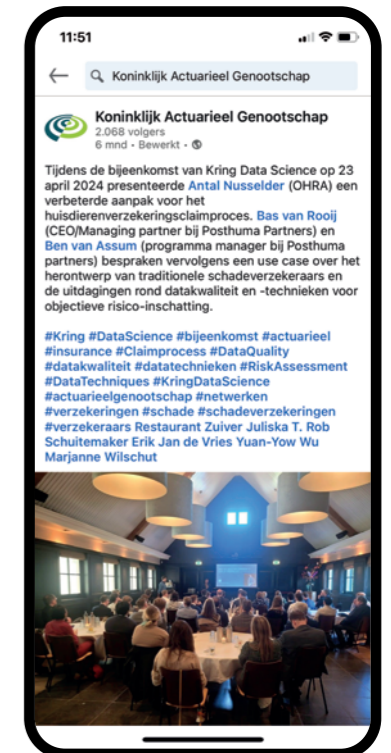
11:51

Koninklijk Actuarieel Genootschap

Koninklijk Actuarieel Genootschap
2.068 volgers
6 mnd • Bewerkt •

Tijdens de bijeenkomst van Kring Data Science op 23 april 2024 presenteerde Antal Nusselder (OHRA) een verbeterde aanpak voor het huisdierenverzekeringsclaimproces. Bas van Rooij (CEO/Managing partner bij Posthuma Partners) en Ben van Assum (programma manager bij Posthuma partners) bespraken vervolgens een use case over het herontwerp van traditionele schadeverzekeraars en de uitdagingen rond datakwaliteit en -technieken voor objectieve risico-inschatting.

#Kring #DataScience #bijeenkomst #actuarieel #insurance #Claimprocess #DataQuality #datakwaliteit #datatechnieken #RiskAssessment #DataTechniques #KringDataScience #actuarieelgenootschap #netwerken #verzekeringen #schade #schadeverzekeringen #verzekeraars Restaurant Zuiver Juliska T. Rob Schuitemaker Erik Jan de Vries Yuan-Yow Wu Marjanne Wilschut